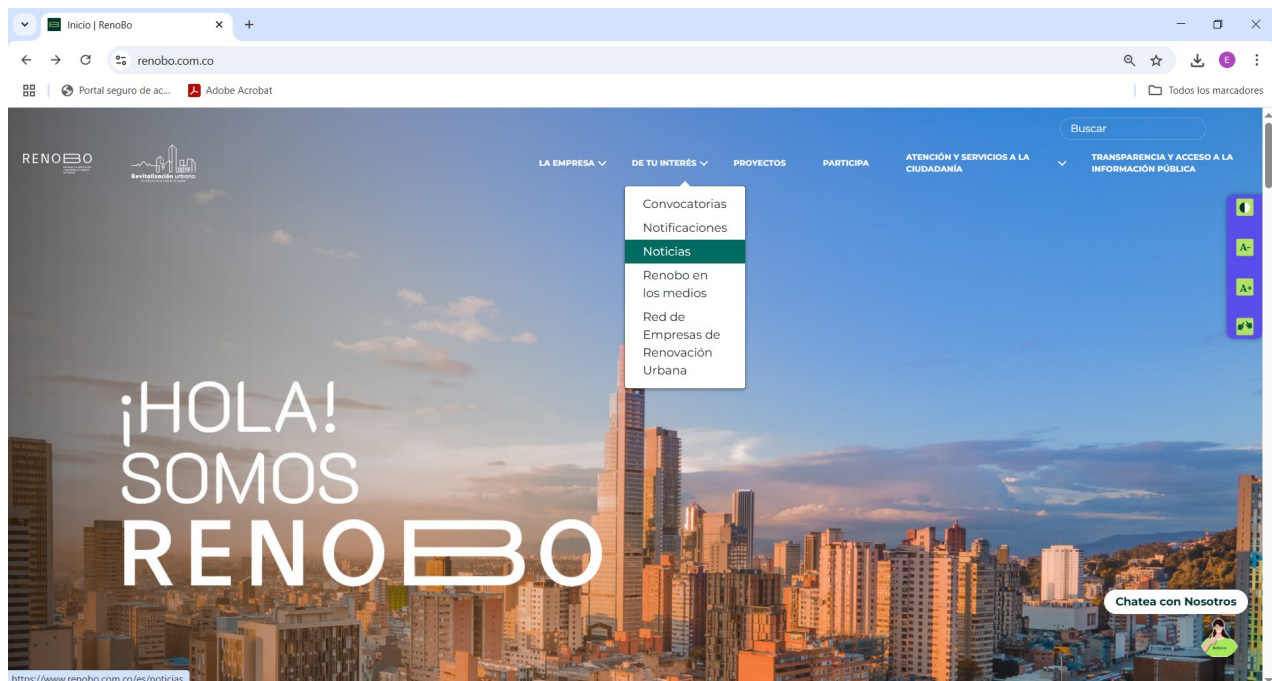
Inicio | RenoBo

renobo.com.co

Portal seguro de ac... Adobe Acrobat

Todos los marcadores

Buscar

RENOBO

Revitalización urbana

LA EMPRESA DE TU INTERÉS PROYECTOS PARTICIPA ATENCIÓN Y SERVICIOS A LA CIUDADANÍA TRANSPARENCIA Y ACCESO A LA INFORMACIÓN PÚBLICA

Convocatorias
Notificaciones
Noticias
Renobo en los medios
Red de Empresas de Renovación Urbana

A-
A+

¡HOLA!
SOMOS
RENOBO

Chatea con Nosotros

https://www.renobo.com.co/es/noticias